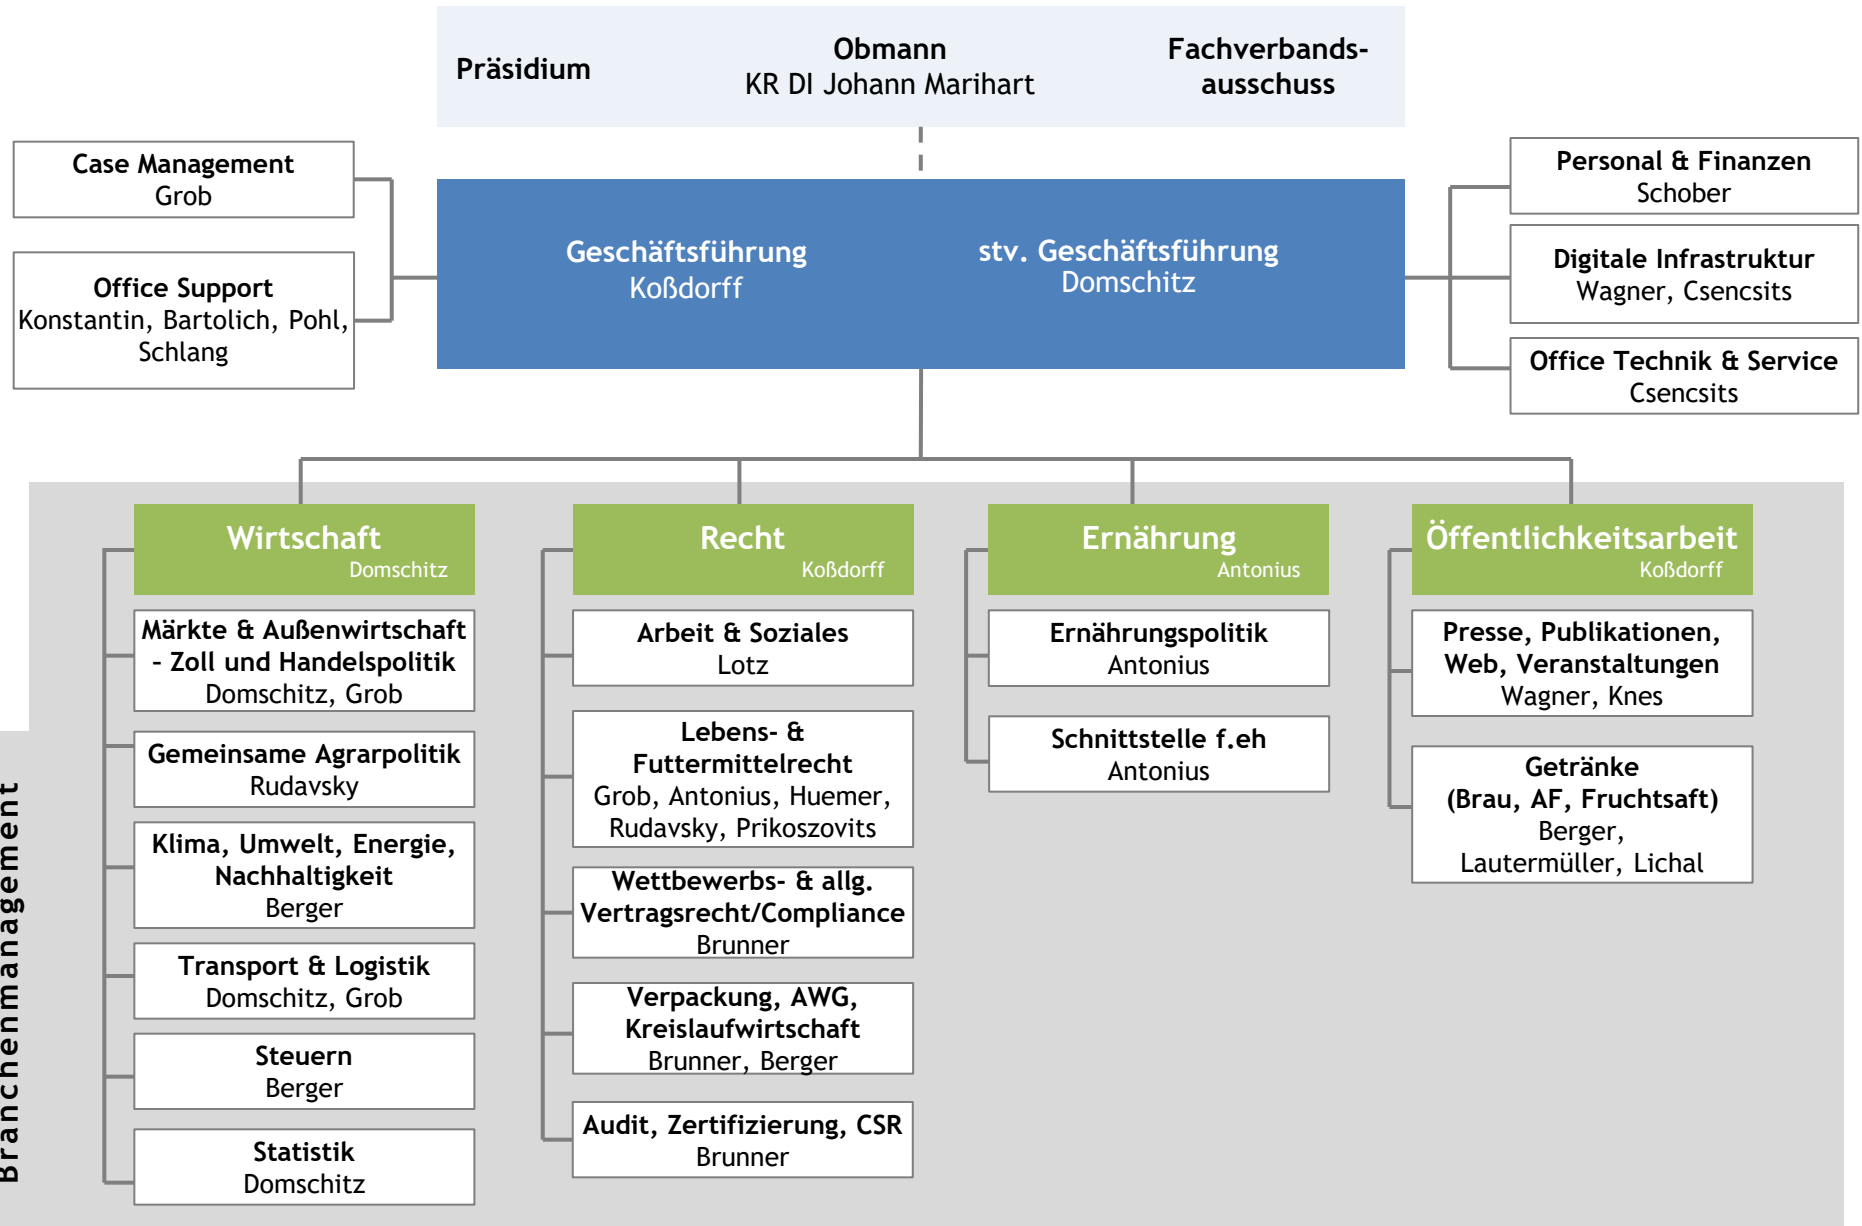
Präsidium

Obmann
KR DI Johann Marihart

Fachverbandsausschuss

Case Management
Grob

Office Support
Konstantin, Bartolich, Pohl, Schlang

Geschäftsführung
Koßdorff

stv. Geschäftsführung
Domschitz

Personal & Finanzen
Schober

Digitale Infrastruktur
Wagner, Csencsits

Office Technik & Service
Csencsits

Branchenmanagement

Wirtschaft
Domschitz

Märkte & Außenwirtschaft - Zoll und Handelspolitik
Domschitz, Grob

Gemeinsame Agrarpolitik
Rudavsky

Klima, Umwelt, Energie, Nachhaltigkeit
Berger

Transport & Logistik
Domschitz, Grob

Steuern
Berger

Statistik
Domschitz

Recht
Koßdorff

Arbeit & Soziales
Lotz

Lebens- & Futtermittelrecht
Grob, Antonius, Huemer, Rudavsky, Prikoszovits

Wettbewerbs- & allg. Vertragsrecht/Compliance
Brunner

Verpackung, AWG, Kreislaufwirtschaft
Brunner, Berger

Audit, Zertifizierung, CSR
Brunner

Ernährung
Antonius

Ernährungspolitik
Antonius

Schnittstelle f.eh
Antonius

Öffentlichkeitsarbeit
Koßdorff

Presse, Publikationen, Web, Veranstaltungen
Wagner, Knes

Getränke
(Brau, AF, Fruchtsaft)
Berger, Lautermüller, Lichal